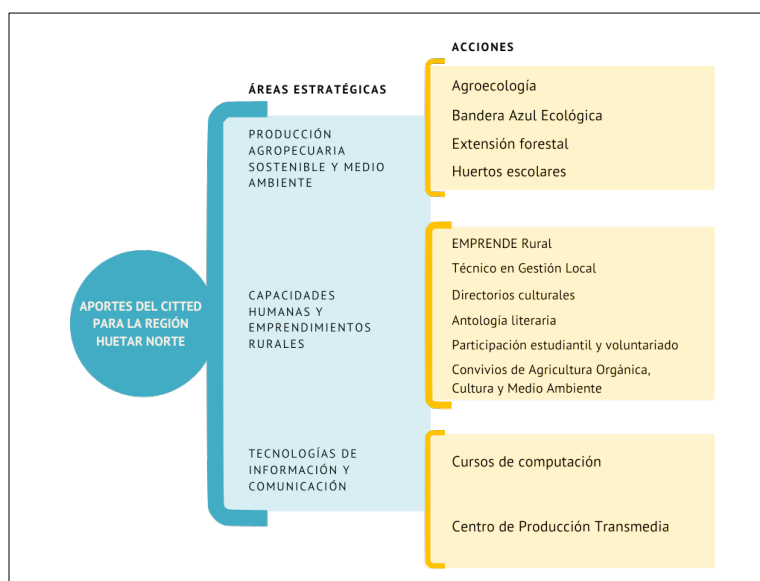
ACCIONES

ÁREAS ESTRATÉGICAS

APORTES DEL CITTED PARA LA REGIÓN HUETAR NORTE

PRODUCCIÓN AGROPECUARIA SOSTENIBLE Y MEDIO AMBIENTE

Agroecología
Bandera Azul Ecológica
Extensión forestal
Huertos escolares

CAPACIDADES HUMANAS Y EMPRENDIMIENTOS RURALES

EMPRENDE Rural
Técnico en Gestión Local
Directorios culturales
Antología literaria
Participación estudiantil y voluntariado
Convivios de Agricultura Orgánica, Cultura y Medio Ambiente

TECNOLOGÍAS DE INFORMACIÓN Y COMUNICACIÓN

Cursos de computación
Centro de Producción Transmedia